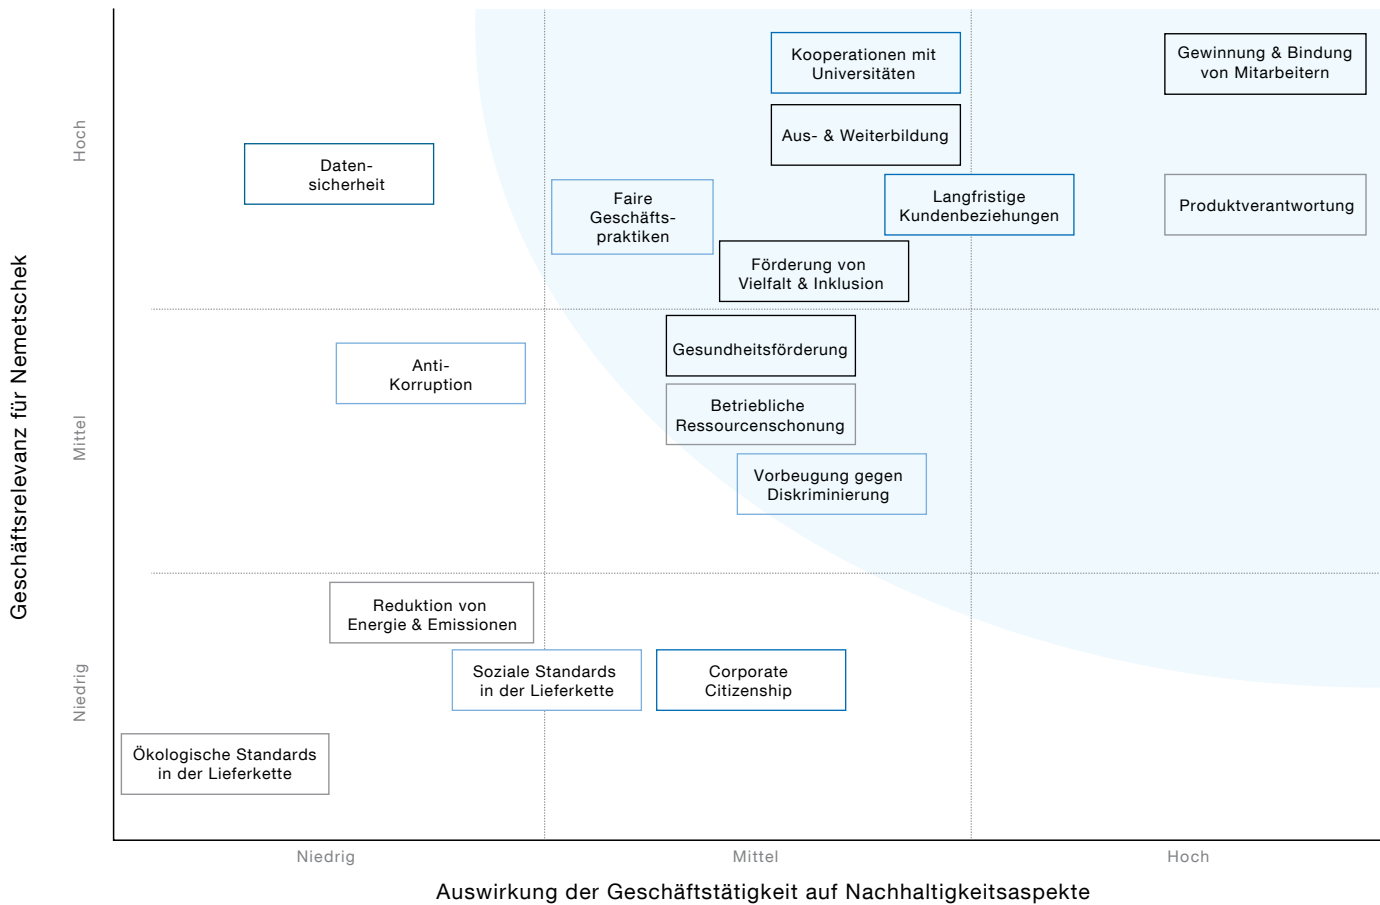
Geschäftsrelevanz für Nemetschek

Hoch

Mittel

Niedrig

Kooperationen mit Universitäten

Gewinnung & Bindung von Mitarbeitern

Aus- & Weiterbildung

Daten-sicherheit

Faire Geschäfts-praktiken

Langfristige Kundenbeziehungen

Produktverantwortung

Förderung von Vielfalt & Inklusion

Gesundheitsförderung

Anti-Korruption

Betriebliche Ressourcenschonung

Vorbeugung gegen Diskriminierung

Reduktion von Energie & Emissionen

Soziale Standards in der Lieferkette

Corporate Citizenship

Ökologische Standards in der Lieferkette

Niedrig

Mittel

Hoch

Auswirkung der Geschäftstätigkeit auf Nachhaltigkeitsaspekte